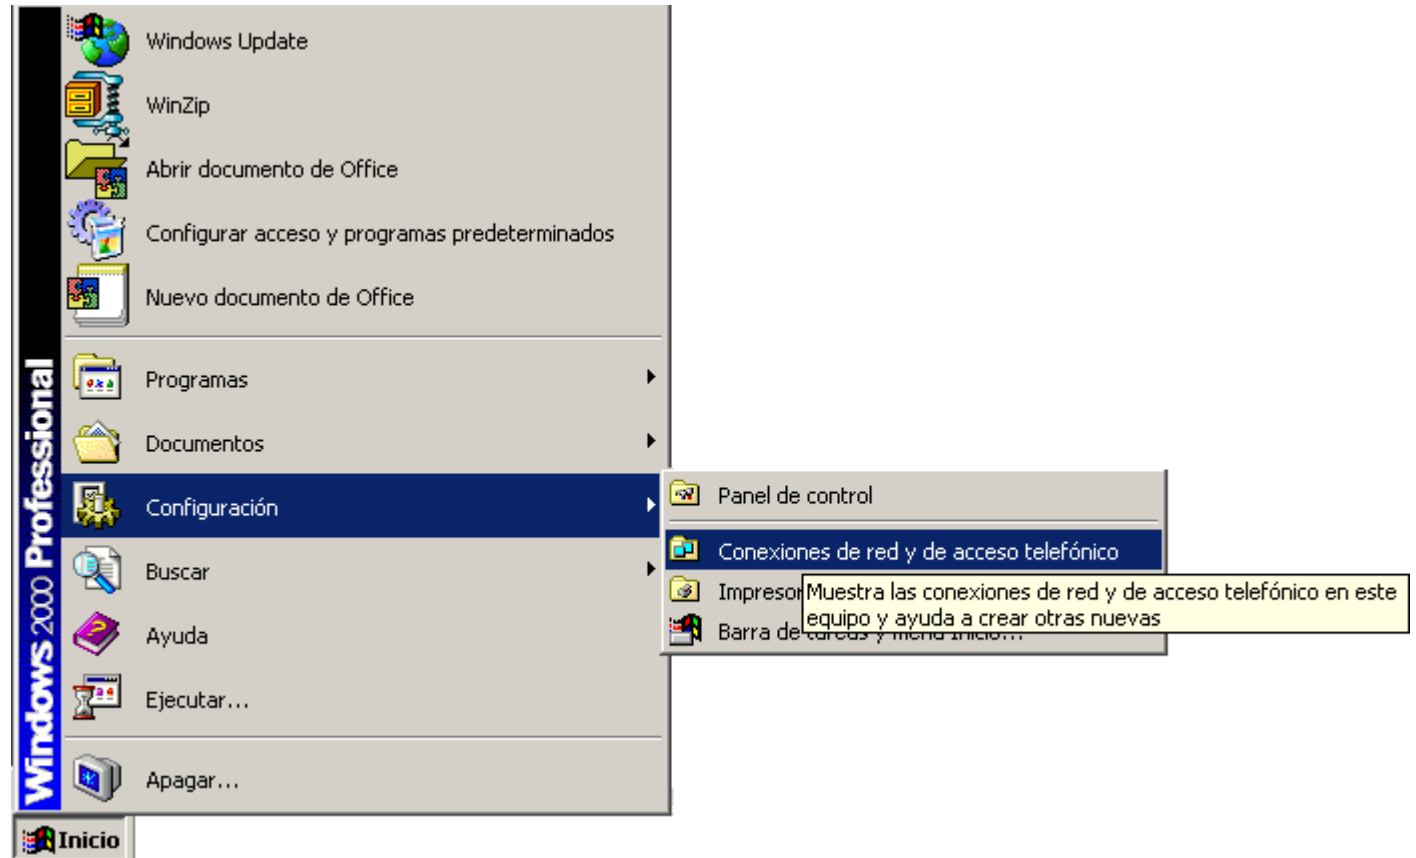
Windows 2000 Professional

Windows Update

WinZip

Abrir documento de Office

Configurar acceso y programas predeterminados

Nuevo documento de Office

Programas

Documentos

Configuración

Buscar

Ayuda

Ejecutar...

Apagar...

Panel de control

Conexiones de red y de acceso telefónico

Impresor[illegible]

Barra de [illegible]

Muestra las conexiones de red y de acceso telefónico en este equipo y ayuda a crear otras nuevas

Inicio